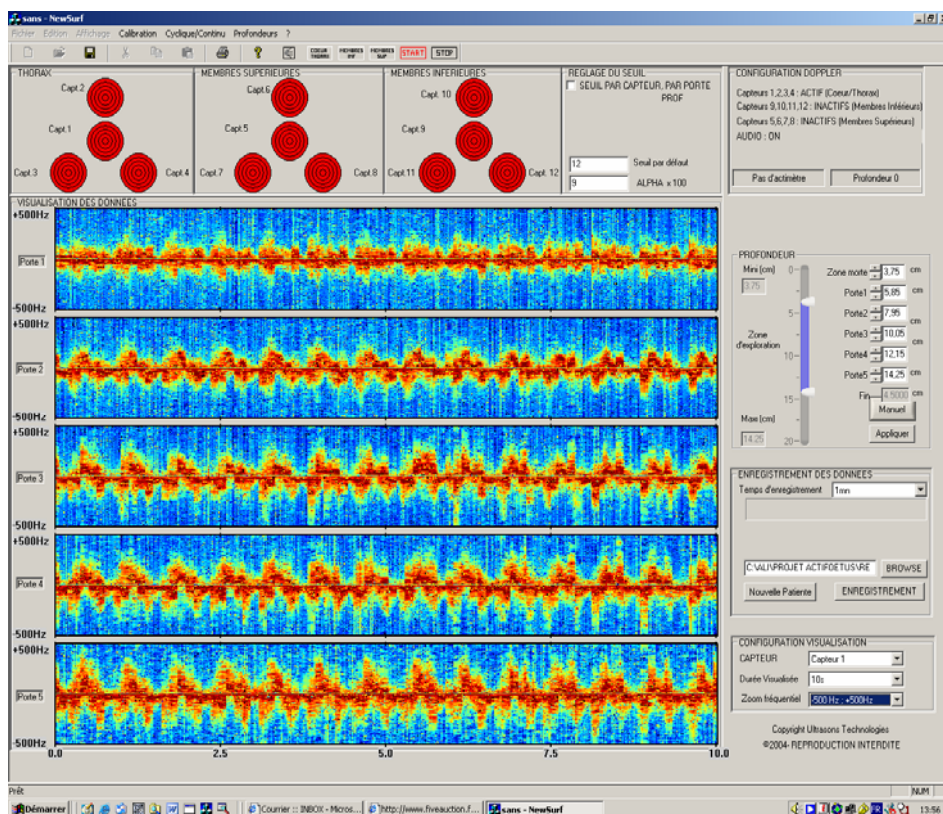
sans - NewSurf

Fichier Edition Affichage Calibration Cyclique/Continu Profondeurs ?

COEUR THORAX MEMBRES INF MEMBRES SUP START STOP

THORAX
Capt.2
Capt.1
Capt.3
Capt.4

MEMBRES SUPERIEURES
Capt.6
Capt.5
Capt.7
Capt.8

MEMBRES INFERIEURES
Capt. 10
Capt.9
Capt.11
Capt. 12

REGLAGE DU SEUIL
SEUIL PAR CAPTEUR, PAR PORTE PROF
12 Seuil par défaut
9 ALPHA x 100

CONFIGURATION DOPPLER
Capteurs 1,2,3,4 : ACTIF (Coeur/Thorax)
Capteurs 9,10,11,12 : INACTIFS (Membres Inférieurs)
Capteurs 5,6,7,8 : INACTIFS (Membres Supérieurs)
AUDIO : ON
Pas d'actimètre
Profondeur 0

VISUALISATION DES DONNÉES
+500Hz
Porte 1
-500Hz
+500Hz
Porte 2
-500Hz
+500Hz
Porte 3
-500Hz
+500Hz
Porte 4
-500Hz
+500Hz
Porte 5
-500Hz
0.0 2.5 5.0 7.5 10.0

PROFONDEUR
Mini [cm]
3.75
0
5
Zone d'exploration
10
15
20
Maxi [cm]
14.25
Zone morte 3,75 cm
Porte1 5,85 cm
Porte2 7,95 cm
Porte3 10,05 cm
Porte4 12,15 cm
Porte5 14,25 cm
Fin 4.5000 cm
Manuel
Appliquer

ENREGISTREMENT DES DONNEES
Temps d'enregistrement 1mn
C:\ALI\PROJET ACTIFOETUS\RE BROWSE
Nouvelle Patiente ENREGISTREMENT

CONFIGURATION VISUALISATION
CAPTEUR Capteur 1
Durée Visualisée 10s
Zoom fréquentiel -500 Hz : +500Hz

Copyright Ultrasons Technologies
©2004- REPRODUCTION INTERDITE

Prêt
NUM

Démarrer Courrier :: INBOX - Micros... http://www.fiveauction.f... sans - NewSurf 13:56